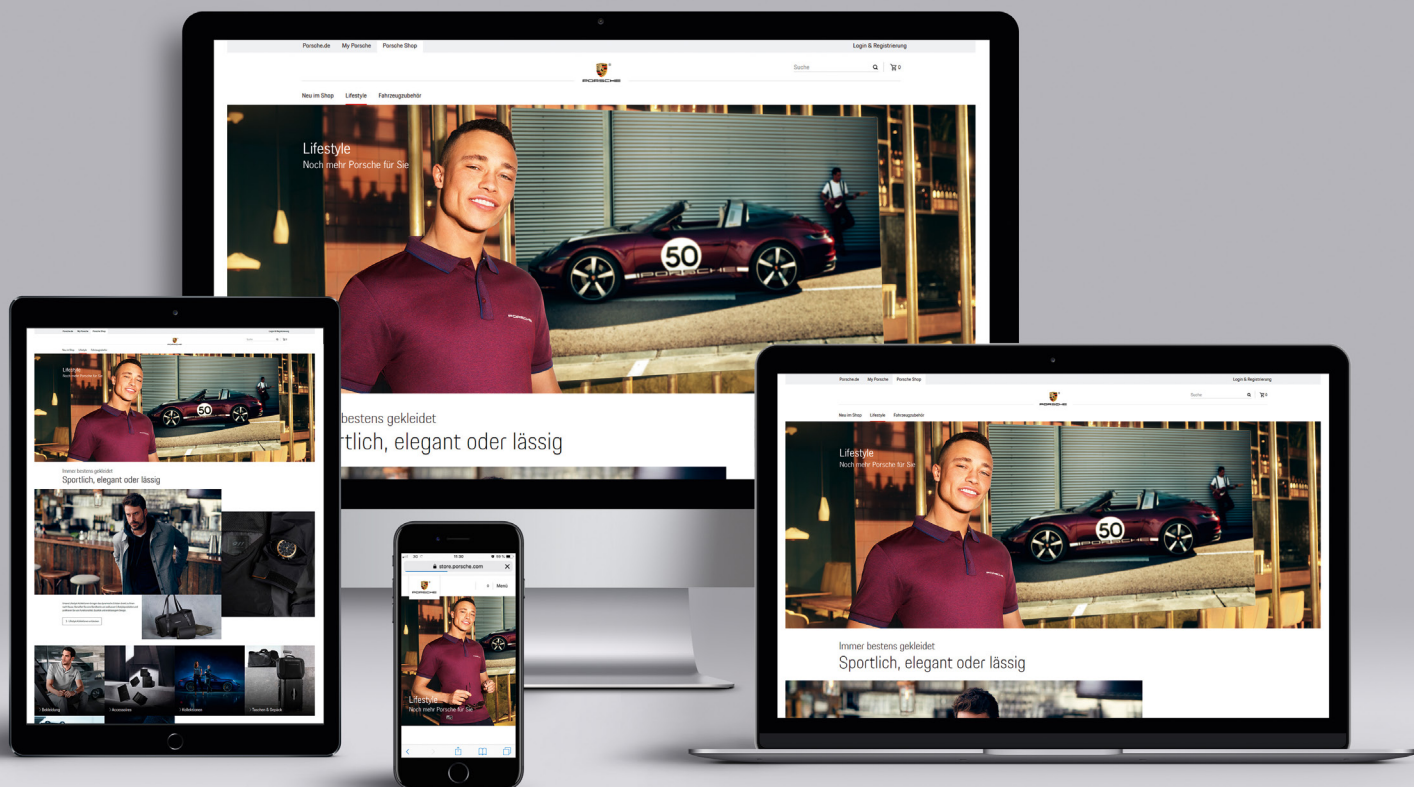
Porsche.de My Porsche Porsche Shop
Login & Registrierung
Suche
0
PORSCHE
Neu im Shop Lifestyle Fahrzeugzubehör
Lifestyle
Noch mehr Porsche für Sie
50
PORSCHE
bestens gekleidet
rtlich, elegant oder lässig

Porsche.de My Porsche Porsche Shop
Login & Registrierung
Neu im Shop Lifestyle Fahrzeugzubehör
Lifestyle
Noch mehr Porsche für Sie
50
Immer bestens gekleidet
Sportlich, elegant oder lässig
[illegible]
Bekleidung
Accessoires
Kollektionen
Taschen & Gepäck

11:30
store.porsche.com
Menü
Lifestyle
Noch mehr Porsche für Sie

Porsche.de My Porsche Porsche Shop
Login & Registrierung
Suche
0
PORSCHE
Neu im Shop Lifestyle Fahrzeugzubehör
Lifestyle
Noch mehr Porsche für Sie
50
Immer bestens gekleidet
Sportlich, elegant oder lässig